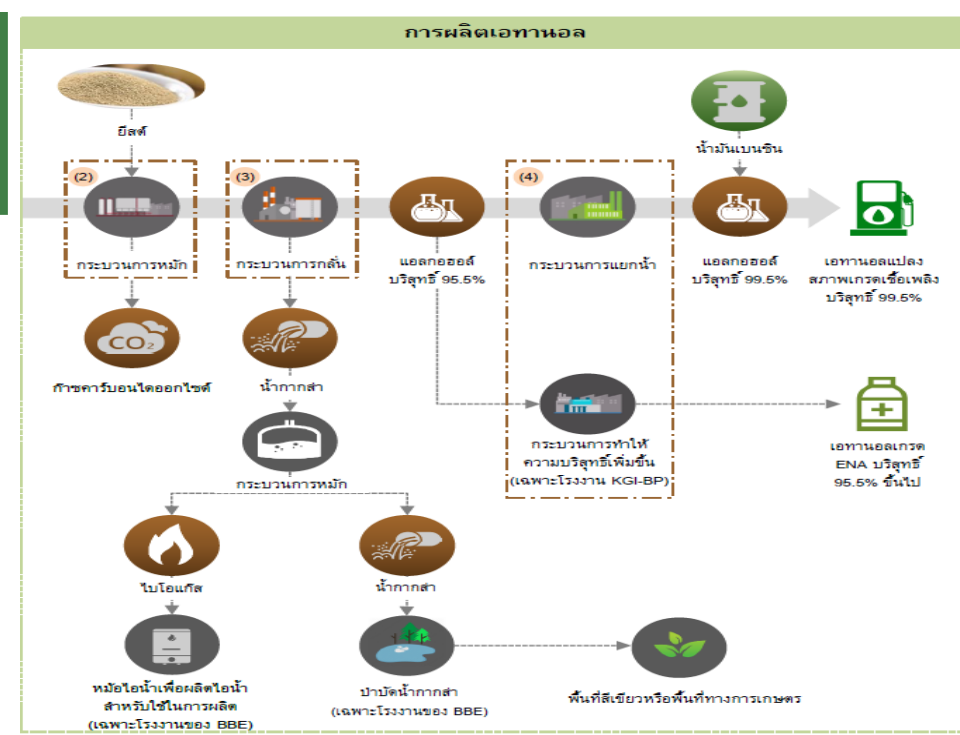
การผลิตเอทานอล

ยีสต์

(2)
กระบวนการหมัก

(3)
กระบวนการกลั่น

แอลกอฮอล์ บริสุทธิ์ 95.5%

(4)
กระบวนการแยกน้ำ

น้ำมันเบนซิน

แอลกอฮอล์ บริสุทธิ์ 99.5%

เอทานอลแปลงสภาพเกรดเชื้อเพลิง บริสุทธิ์ 99.5%

$CO_2$

ก๊าซคาร์บอนไดออกไซด์

น้ำกากส่า

กระบวนการหมัก

กระบวนการทำให้ความบริสุทธิ์เพิ่มขึ้น (เฉพาะโรงงาน KGI-BP)

เอทานอลเกรด ENA บริสุทธิ์ 95.5% ขึ้นไป

ไบโอแก๊ส

หม้อไอน้ำเพื่อผลิตไอน้ำสำหรับใช้ในการผลิต (เฉพาะโรงงานของ BBE)

น้ำกากส่า

บำบัดน้ำกากส่า (เฉพาะโรงงานของ BBE)

พื้นที่สีเขียวหรือพื้นที่ทางการเกษตร